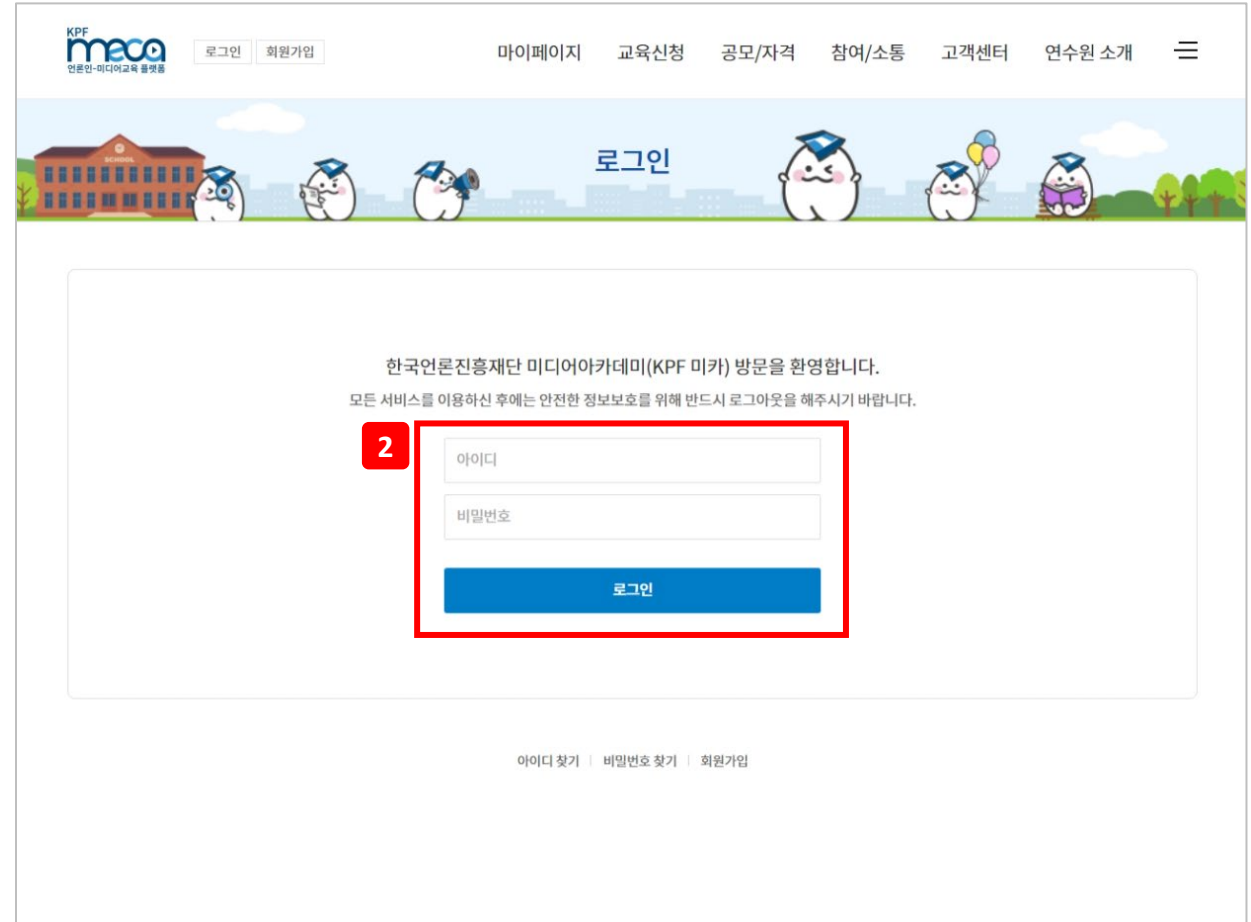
KPF meca
언론인-미디어교육 플랫폼

로그인 회원가입

마이페이지 교육신청 공모/자격 참여/소통 고객센터 연수원 소개

SCHOOL

로그인

한국언론진흥재단 미디어아카데미(KPF 미카) 방문을 환영합니다.

모든 서비스를 이용하신 후에는 안전한 정보보호를 위해 반드시 로그아웃을 해주시기 바랍니다.

2

아이디

비밀번호

로그인

아이디 찾기 | 비밀번호 찾기 | 회원가입